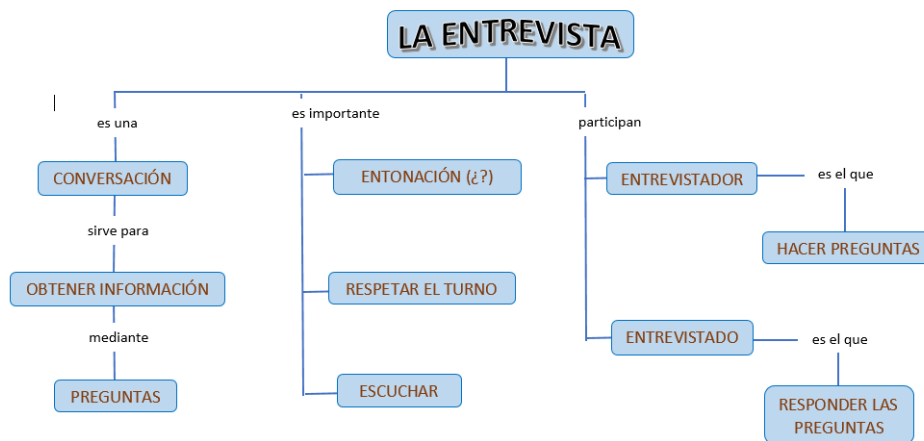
LA ENTREVISTA

es una

CONVERSACIÓN

sirve para

OBTENER INFORMACIÓN

mediante

PREGUNTAS

es importante

ENTONACIÓN (¿?)

RESPETAR EL TURNO

ESCUCHAR

participan

ENTREVISTADOR

es el que

HACER PREGUNTAS

ENTREVISTADO

es el que

RESPONDER LAS PREGUNTAS